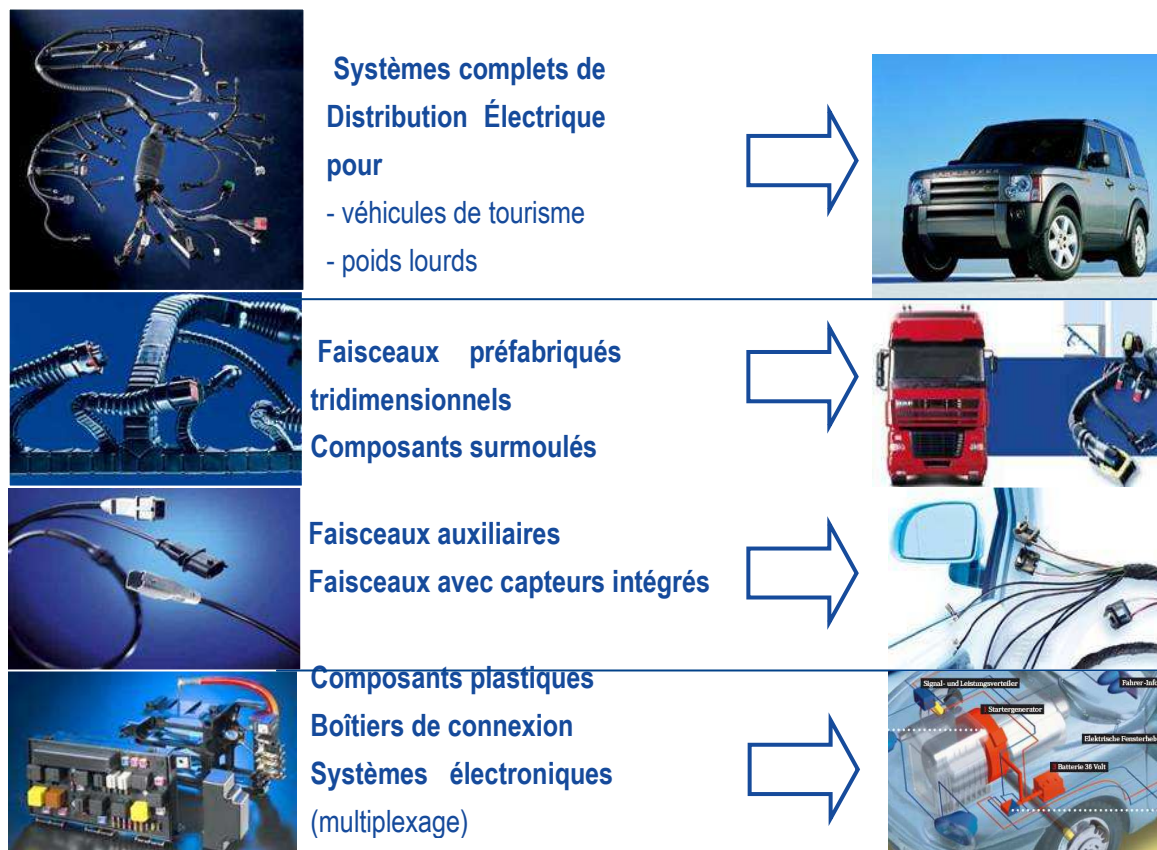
Systèmes complets de Distribution Électrique pour
- véhicules de tourisme
- poids lourds

Faisceaux préfabriqués tridimensionnels
Composants surmoulés

Faisceaux auxiliaires
Faisceaux avec capteurs intégrés

Composants plastiques
Boîtiers de connexion
Systèmes électroniques
(multiplexage)

Signal- und Leistungsverteiler
Fahrer-Info
Startergenerator
Elektrische Fensterheb
Batterie 36 Volt